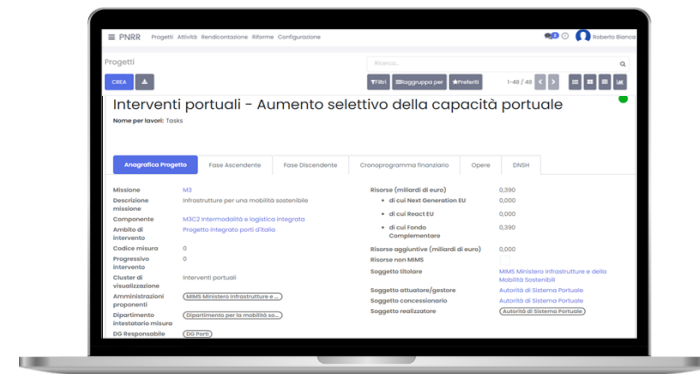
PNRR Progetti Attività Rendicontazione Riforme Configurazione

Roberto Bianco

Progetti

Ricerca...

CREA

Filtri Raggruppa per Preferiti 1-48 / 48

Interventi portuali - Aumento selettivo della capacità portuale

Nome per lavori: Tasks

Anagrafica Progetto | Fase Ascendente | Fase Discendente | Cronoprogramma finanziario | Opere | DNSH

Missione M3
Descrizione missione Infrastrutture per una mobilità sostenibile
Componente M3C2 Intermodalità e logistica integrata
Ambito di intervento Progetto integrato porti d'Italia
Codice misura 0
Progressivo intervento 0
Cluster di visualizzazione Interventi portuali
Amministrazioni proponenti MIMS Ministero Infrastrutture e ...
Dipartimento intestatario misure Dipartimento per la mobilità so...
DG Responsabile DG Porti

Risorse (miliardi di euro) 0,390
di cui Next Generation EU 0,390
di cui React EU 0,000
di cui Fondo Complementare 0,390
Risorse aggiuntive (miliardi di euro) 0,000
Risorse non MIMS
Soggetto titolare MIMS Ministero Infrastrutture e della Mobilità Sostenibili
Soggetto attuatore/gestore Autorità di Sistema Portuale
Soggetto concessionario Autorità di Sistema Portuale
Soggetto realizzatore Autorità di Sistema Portuale